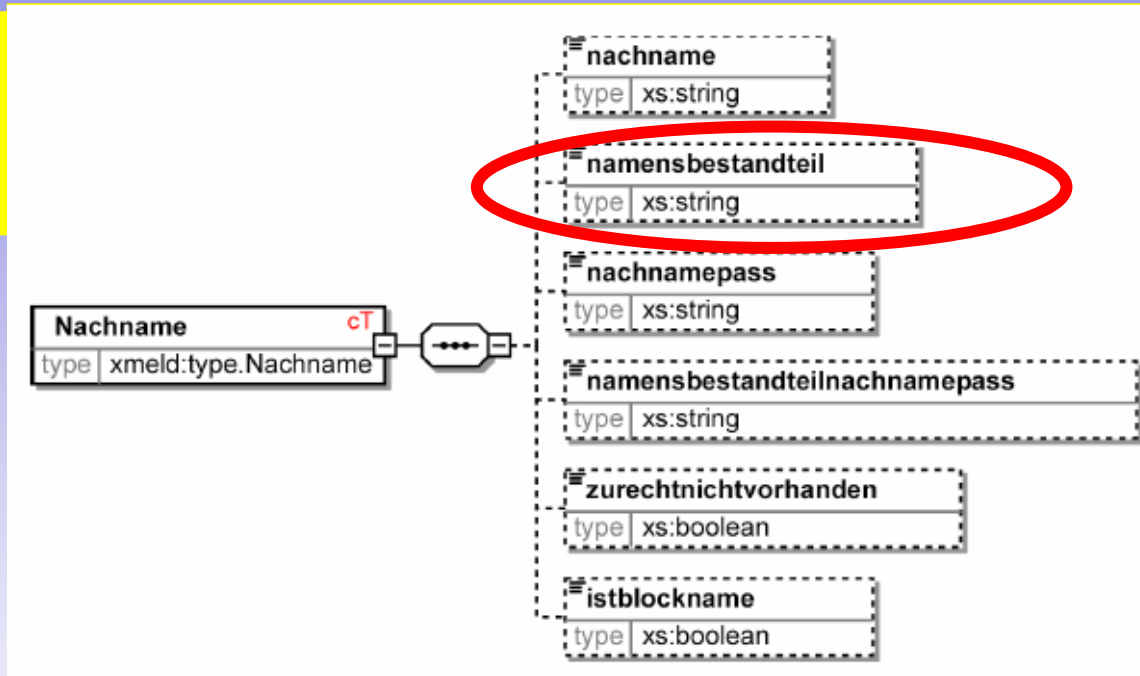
Nachname cT
type xmeld:type.Nachname

nachname
type xs:string

namensbestandteil
type xs:string

nachnamepass
type xs:string

namensbestandteilnachnamepass
type xs:string

zurechtnichtvorhanden
type xs:boolean

istblockname
type xs:boolean